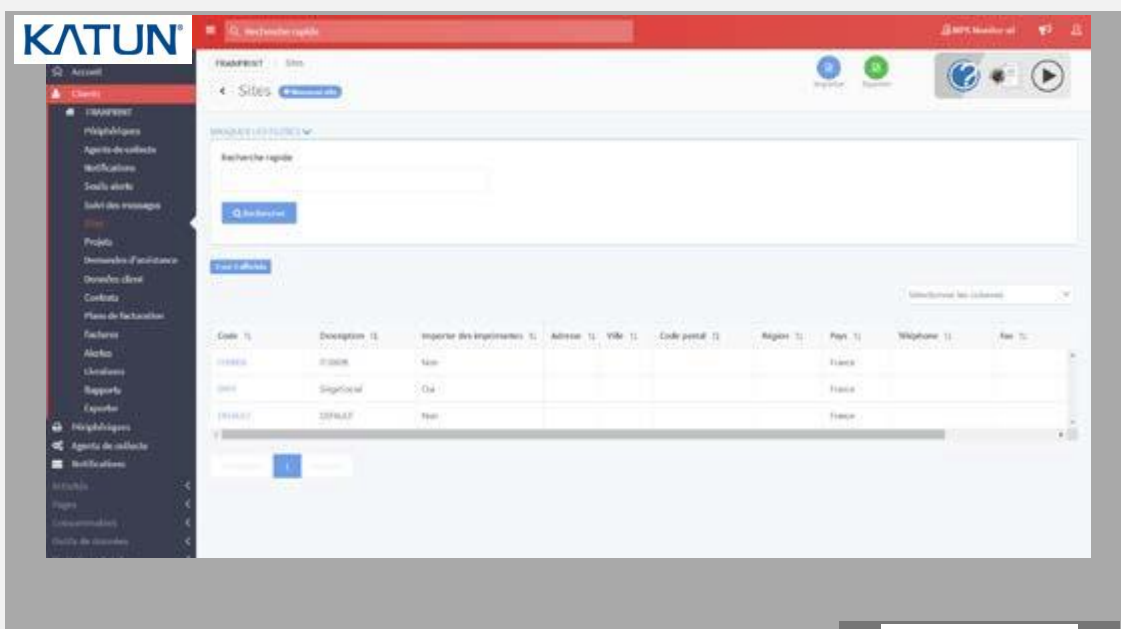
KATUN

Recherche rapide

MPS Monitor srl

Accueil
Clients
FRANPRINT
Périphériques
Agents de collecte
Notifications
Seuils alerte
Suivi des messages
Sites
Projets
Demandes d'assistance
Données client
Contrats
Plans de facturation
Factures
Alertes
Livraisons
Rapports
Exporter
Périphériques
Agents de collecte
Notifications
Actualités
Pages
Consommables
Outils de données

FRANPRINT / Sites

Sites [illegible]

Importer
Exporter

MASQUER LES FILTRES

Recherche rapide

Q Rechercher

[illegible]

Sélectionnez les colonnes

| Code | Description | Importer des imprimantes | Adresse | Ville | Code postal | Région | Pays | Téléphone | Fax |
|---|---|---|---|---|---|---|---|---|---|
| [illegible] | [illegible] | Non | | | | | France | | |
| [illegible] | SiègeSocial | Oui | | | | | France | | |
| DEFAULT | DEFAULT | Non | | | | | France | | |

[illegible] 1 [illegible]